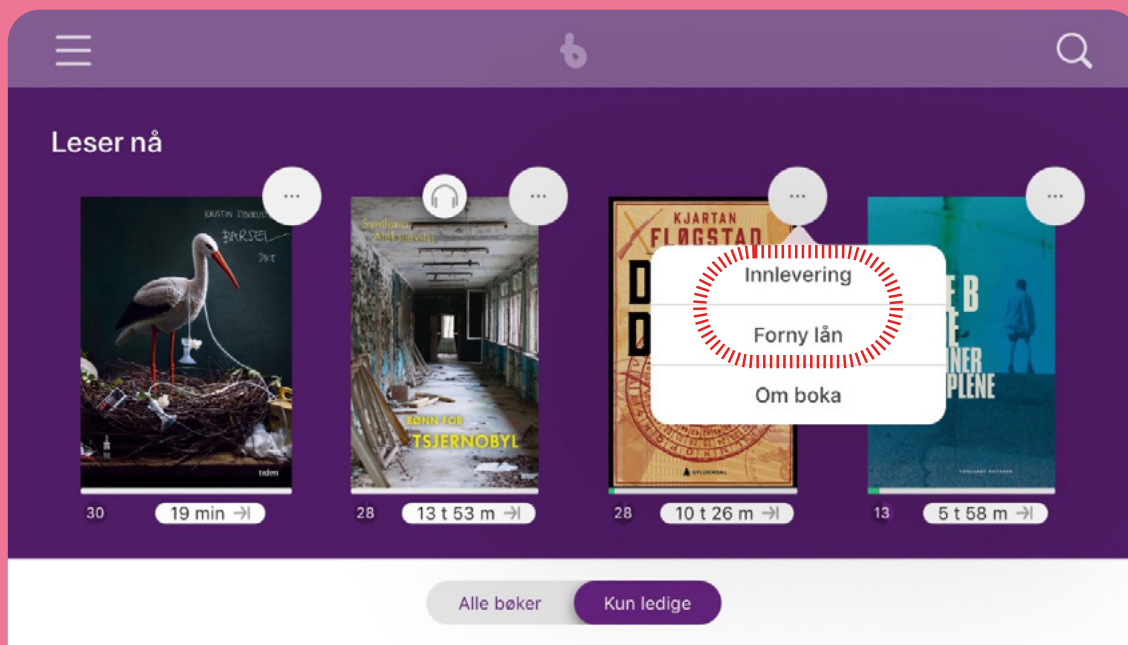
Leser nå

KRISTIN STORRUSTEN
BARSEL
DIKT
tiden

Svetlana Aleksijevitsj
BØNN FOR
TSJERNOBYL

KJARTAN
FLØGSTAD
D
D
GYLDENDAL

E B
E
NER
PLENE

Innlevering
Forny lån
Om boka

30 19 min
28 13 t 53 m
28 10 t 26 m
13 5 t 58 m

Alle bøker
Kun ledige